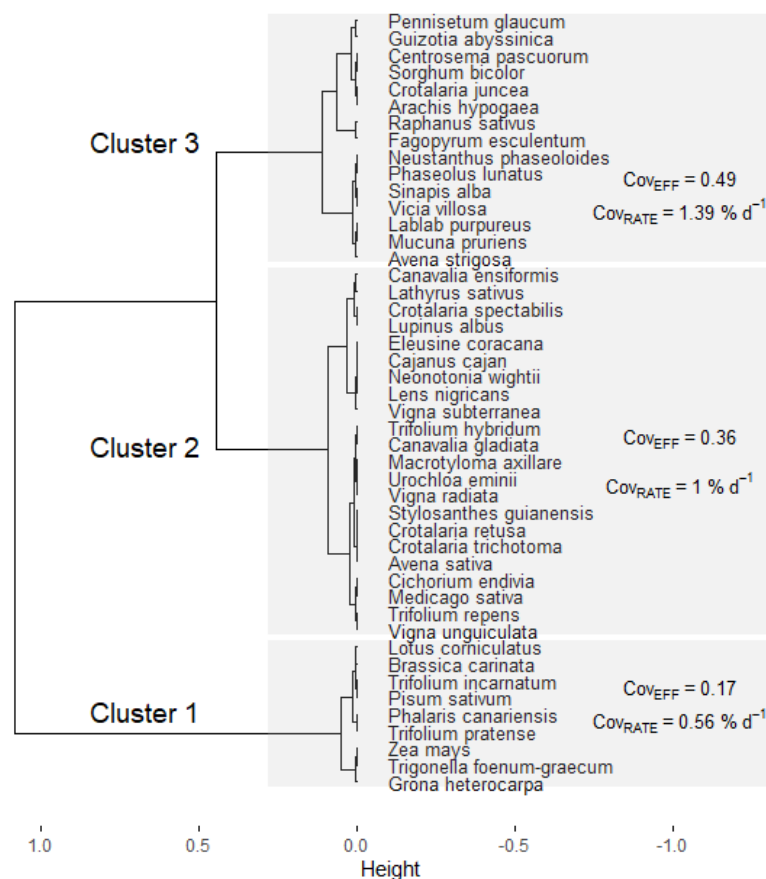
Cluster 3

Pennisetum glaucum
Guizotia abyssinica
Centrosema pascuorum
Sorghum bicolor
Crotalaria juncea
Arachis hypogaea
Raphanus sativus
Fagopyrum esculentum
Neustanthus phaseoloides
Phaseolus lunatus
Sinapis alba
Vicia villosa
Lablab purpureus
Mucuna pruriens
Avena strigosa

$Cov_{EFF}$ = 0.49
$Cov_{RATE}$ = 1.39 % $d^{-1}$

Cluster 2

Canavalia ensiformis
Lathyrus sativus
Crotalaria spectabilis
Lupinus albus
Eleusine coracana
Cajanus cajan
Neonotonia wightii
Lens nigricans
Vigna subterranea
Trifolium hybridum
Canavalia gladiata
Macrotyloma axillare
Urochloa eminii
Vigna radiata
Stylosanthes guianensis
Crotalaria retusa
Crotalaria trichotoma
Avena sativa
Cichorium endivia
Medicago sativa
Trifolium repens
Vigna unguiculata

$Cov_{EFF}$ = 0.36
$Cov_{RATE}$ = 1 % $d^{-1}$

Cluster 1

Lotus corniculatus
Brassica carinata
Trifolium incarnatum
Pisum sativum
Phalaris canariensis
Trifolium pratense
Zea mays
Trigonella foenum-graecum
Grona heterocarpa

$Cov_{EFF}$ = 0.17
$Cov_{RATE}$ = 0.56 % $d^{-1}$

1.0 0.5 0.0 -0.5 -1.0
Height